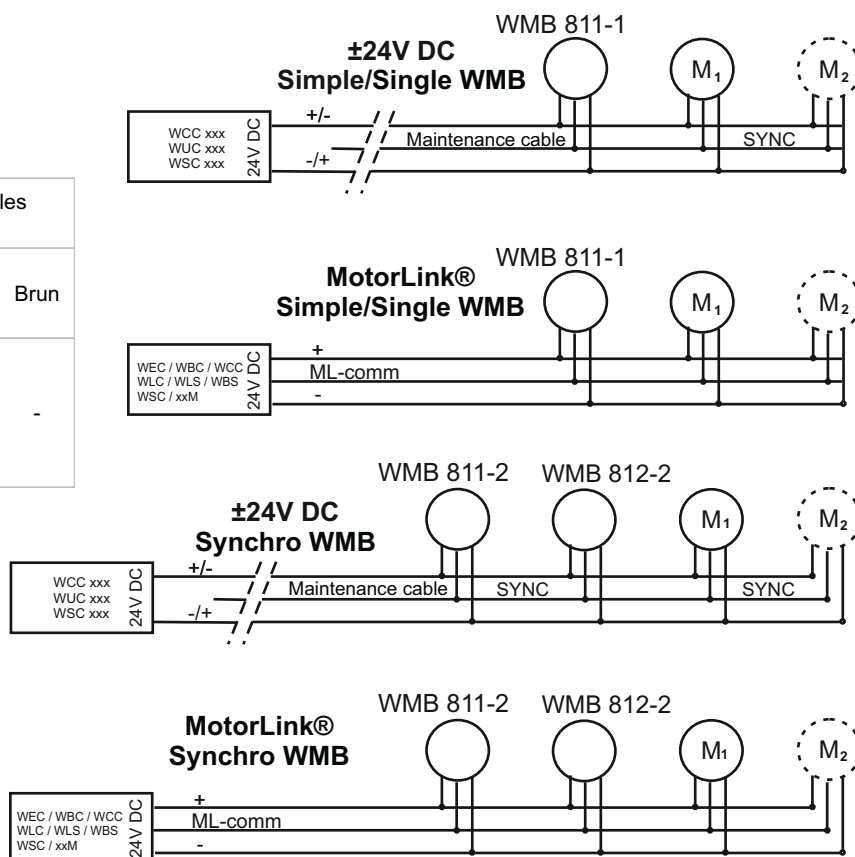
les

Brun

-

WMB 811-1

±24V DC
Simple/Single WMB

$M_1$

$M_2$

WCC xxx
WUC xxx
WSC xxx

24V DC

+/-

-/+

Maintenance cable

SYNC

WMB 811-1

MotorLink®
Simple/Single WMB

$M_1$

$M_2$

WEC / WBC / WCC
WLC / WLS / WBS
WSC / xxM

24V DC

+

ML-comm

-

WMB 811-2

WMB 812-2

±24V DC
Synchro WMB

$M_1$

$M_2$

WCC xxx
WUC xxx
WSC xxx

24V DC

+/-

-/+

Maintenance cable

SYNC

SYNC

WMB 811-2

WMB 812-2

MotorLink®
Synchro WMB

$M_1$

$M_2$

WEC / WBC / WCC
WLC / WLS / WBS
WSC / xxM

24V DC

+

ML-comm

-